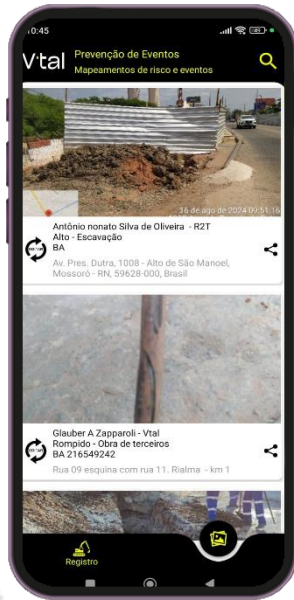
10:45

V·tal Prevenção de Eventos
Mapeamentos de risco e eventos

26 de ago de 2024 09:51:16

Antônio nonato Silva de Oliveira - R2T
Alto - Escavação
BA
Av. Pres. Dutra, 1008 - Alto de São Manoel, Mossoró - RN, 59628-000, Brasil

Glauber A Zapparoli - Vtal
Rompido - Obra de terceiros
BA 216549242
Rua 09 esquina com rua 11. Rialma - km 1

Registro